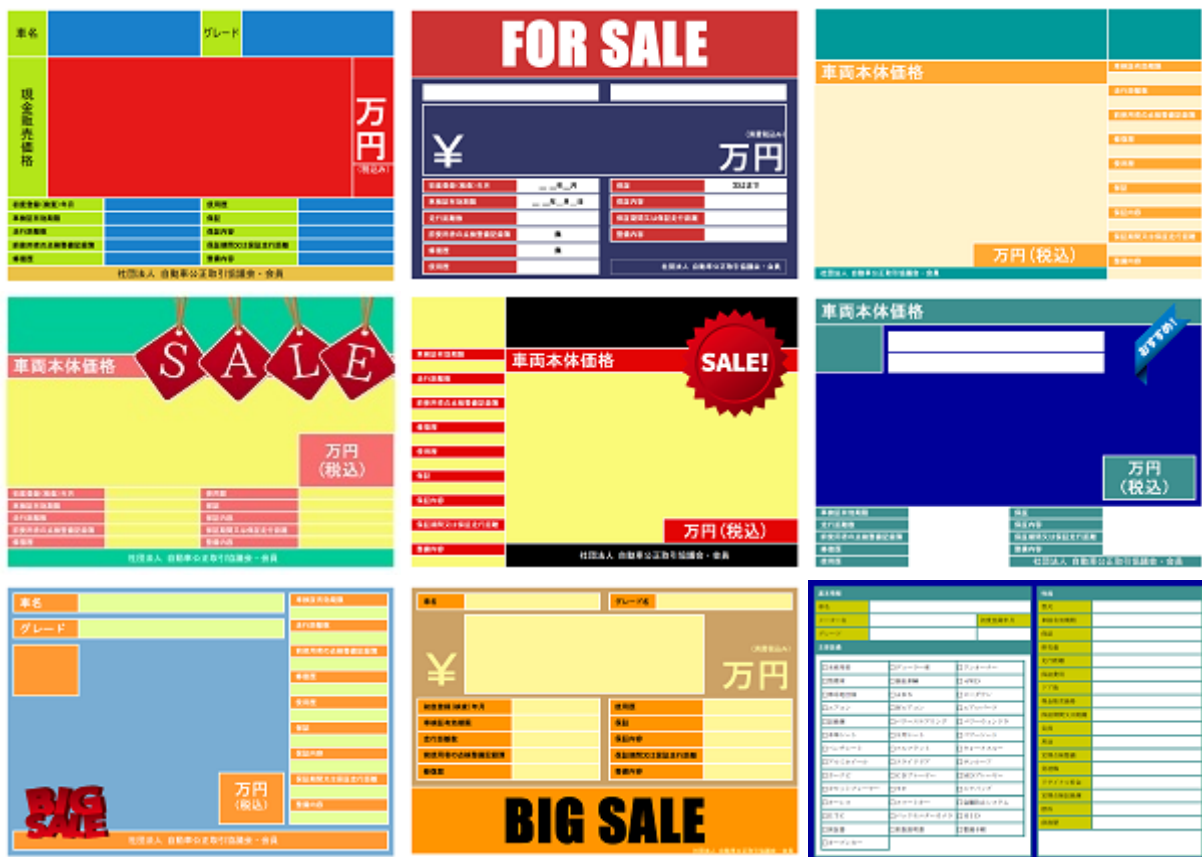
車名

グレード

現金販売価格

万円
(税込み)

社団法人 自動車公正取引協議会・会員

FOR SALE

¥

(消費税込み)
万円

社団法人 自動車公正取引協議会・会員

車両本体価格

万円(税込)

車両本体価格

SALE

万円
(税込)

社団法人 自動車公正取引協議会・会員

車両本体価格

SALE!

万円(税込)

社団法人 自動車公正取引協議会・会員

車両本体価格

おすすめ!

万円
(税込)

社団法人 自動車公正取引協議会・会員

車名

グレード

BIG SALE

万円
(税込)

社団法人 自動車公正取引協議会・会員

車名

グレード名

¥

(消費税込み)
万円

BIG SALE